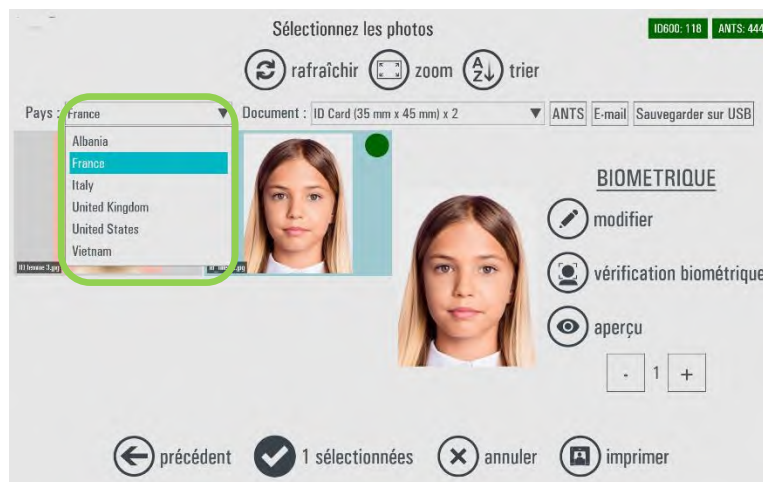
Sélectionnez les photos

ID600: 118 ANTS: 444

rafraîchir zoom trier

Pays : France

Document : ID Card (35 mm x 45 mm) x 2

ANTS E-mail Sauvegarder sur USB

Albania
France
Italy
United Kingdom
United States
Vietnam

ID femme 3.jpg

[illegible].jpg

BIOMETRIQUE

modifier

vérification biométrique

aperçu

- 1 +

précédent 1 sélectionnées annuler imprimer